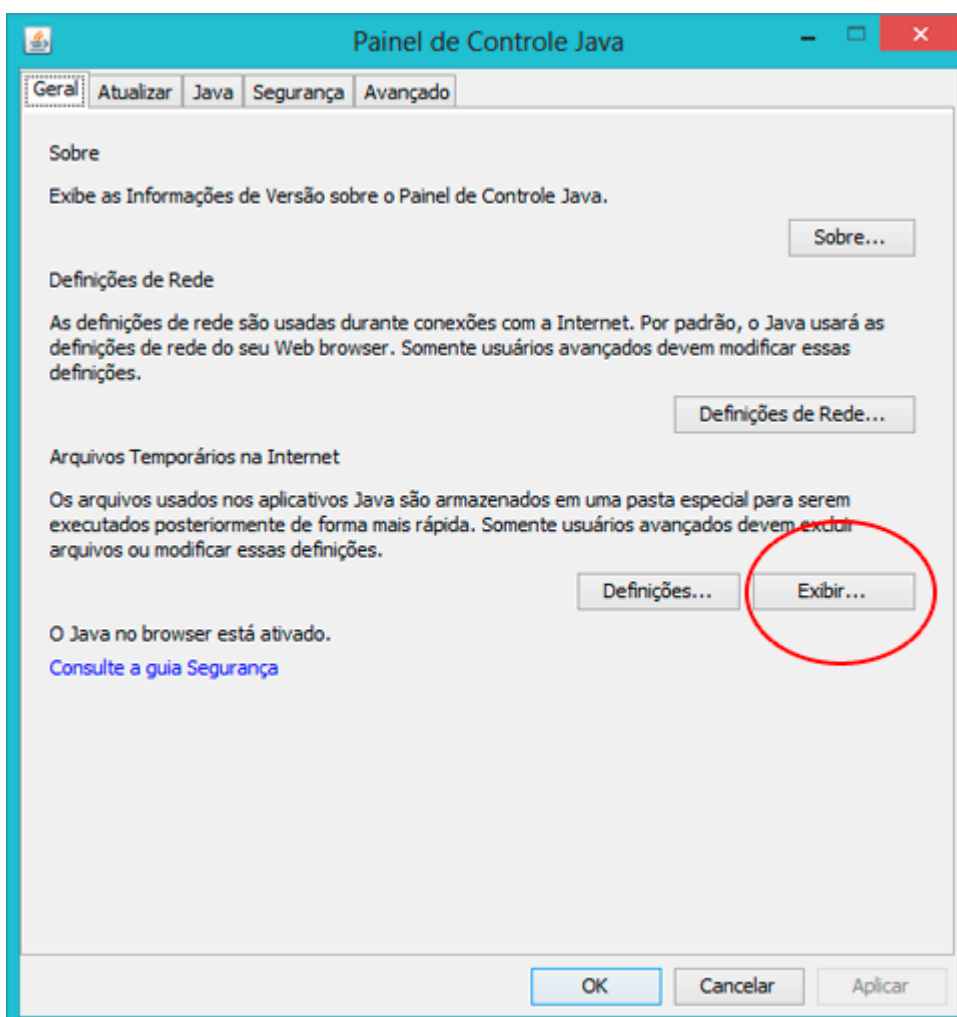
Painel de Controle Java

Geral | Atualizar | Java | Segurança | Avançado

Sobre

Exibe as Informações de Versão sobre o Painel de Controle Java.

Sobre...

Definições de Rede

As definições de rede são usadas durante conexões com a Internet. Por padrão, o Java usará as definições de rede do seu Web browser. Somente usuários avançados devem modificar essas definições.

Definições de Rede...

Arquivos Temporários na Internet

Os arquivos usados nos aplicativos Java são armazenados em uma pasta especial para serem executados posteriormente de forma mais rápida. Somente usuários avançados devem excluir arquivos ou modificar essas definições.

Definições...

Exibir...

O Java no browser está ativado.

Consulte a guia Segurança

OK

Cancelar

Aplicar